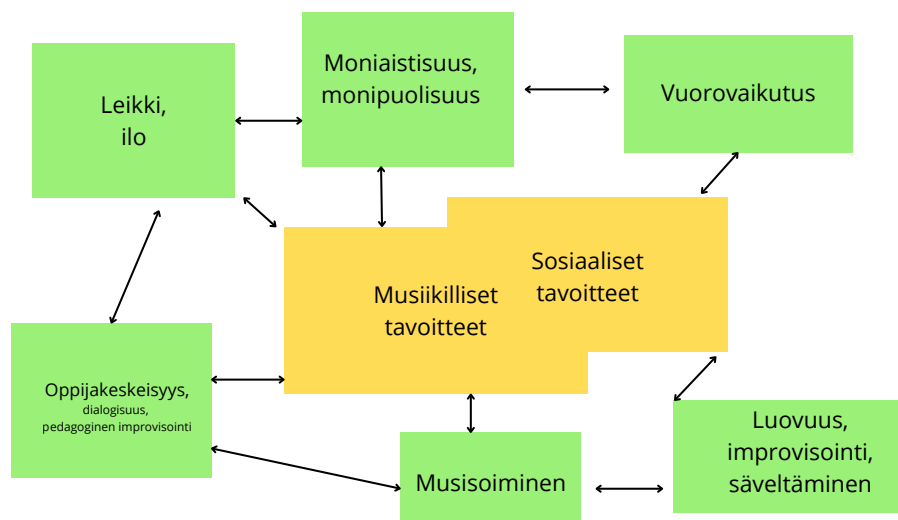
Leikki, ilo

Moniaistisuus, monipuolisuus

Vuorovaikutus

Sosiaaliset tavoitteet

Musiikilliset tavoitteet

Oppijakeskeisyys, dialogisuus, pedagoginen improvisointi

Luovuus, improvisointi, säveltäminen

Musisoiminen